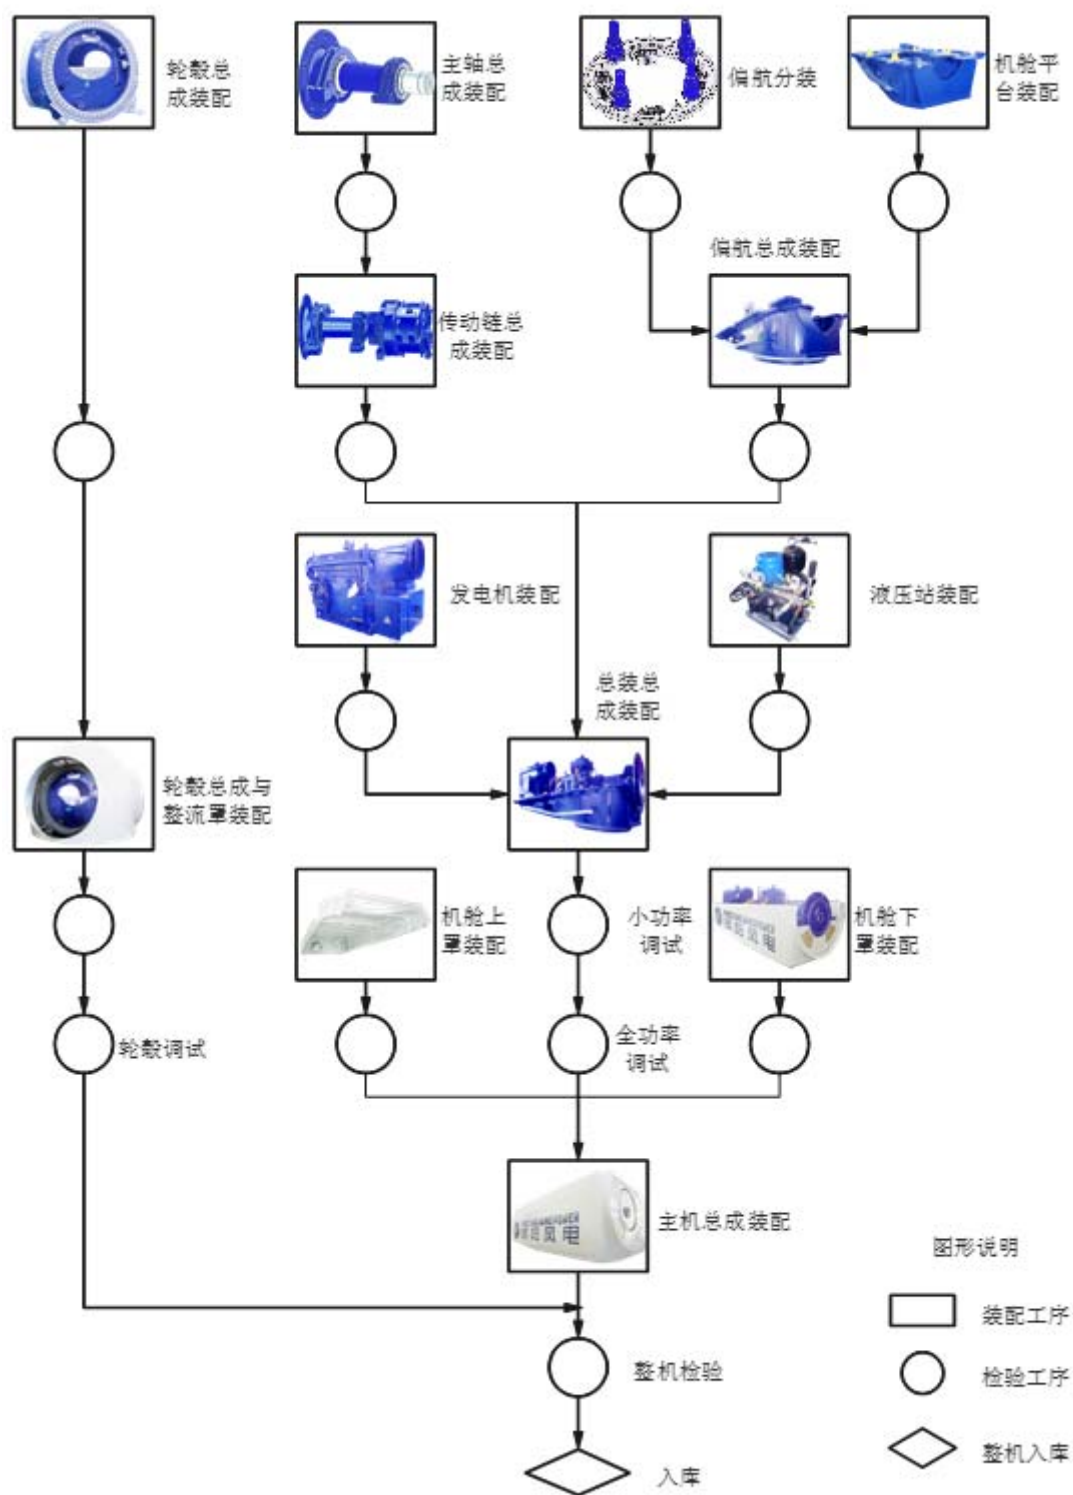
轮毂总成装配

主轴总成装配

偏航分装

机舱平台装配

偏航总成装配

传动链总成装配

发电机装配

液压站装配

总装总成装配

轮毂总成与整流罩装配

机舱上罩装配

小功率调试

机舱下罩装配

轮毂调试

全功率调试

主机总成装配

图形说明

装配工序

检验工序

整机入库

整机检验

入库